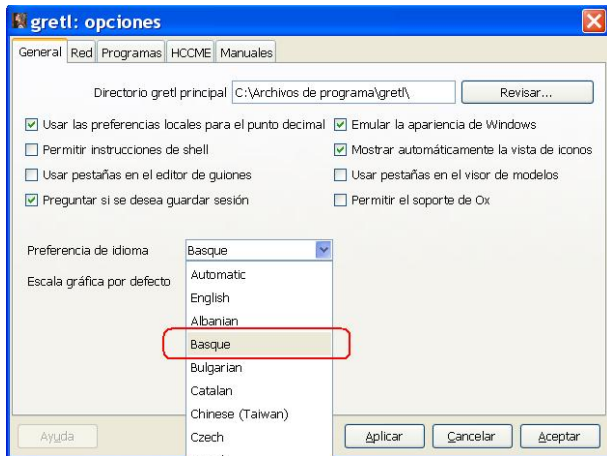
gretl: opciones

General | Red | Programas | HCCME | Manuales

Directorio gretl principal C:\Archivos de programa\gretl\ Revisar...

Usar las preferencias locales para el punto decimal
Emular la apariencia de Windows
Permitir instrucciones de shell
Mostrar automáticamente la vista de iconos
Usar pestañas en el editor de guiones
Usar pestañas en el visor de modelos
Preguntar si se desea guardar sesión
Permitir el soporte de Ox

Preferencia de idioma Basque

Escala gráfica por defecto

Automatic
English
Albanian
Basque
Bulgarian
Catalan
Chinese (Taiwan)
Czech
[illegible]

Ayuda Aplicar Cancelar Aceptar